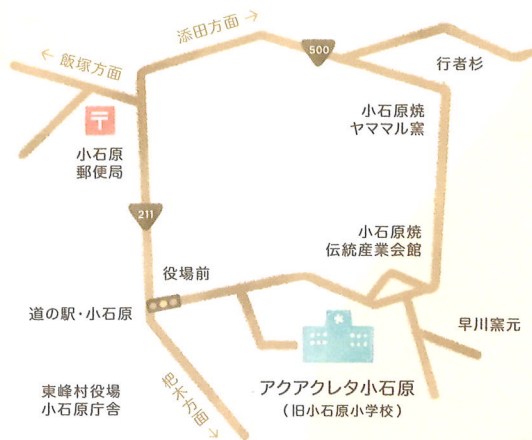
添田方面 →

500

← 飯塚方面

行者杉

〒

小石原郵便局

小石原焼ヤママル窯

211

小石原焼伝統産業会館

役場前

道の駅・小石原

早川窯元

東峰村役場
小石原庁舎

杷木方面 →

アクアクレタ小石原
（旧小石原小学校）